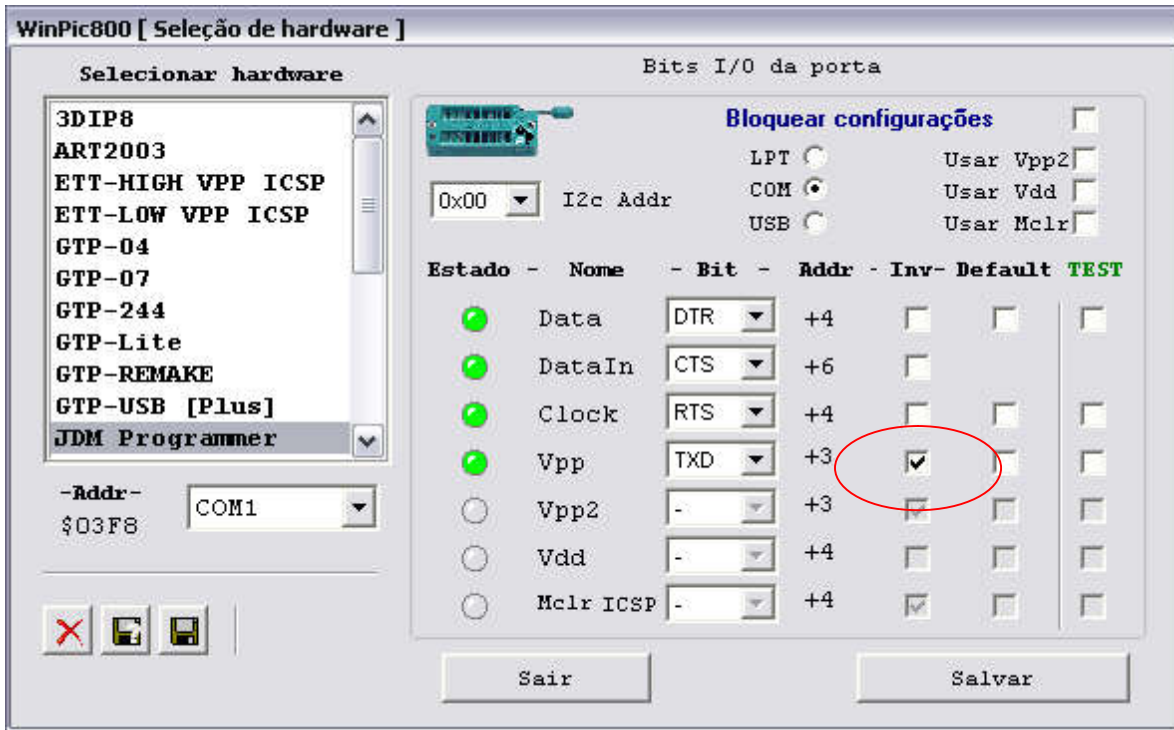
WinPic800 [ Seleção de hardware ]

Selecionar hardware

3DIP8
ART2003
ETT-HIGH VPP ICSP
ETT-LOW VPP ICSP
GTP-04
GTP-07
GTP-244
GTP-Lite
GTP-REMAKE
GTP-USB [Plus]
JDM Programmer

-Addr-
$03F8

COM1

Bits I/O da porta

Bloquear configurações

0x00 I2c Addr

LPT
COM
USB

Usar Vpp2
Usar Vdd
Usar Mclr

| Estado - | Nome | - Bit - | Addr | - Inv- | Default | TEST |
|---|---|---|---|---|---|---|
| | Data | DTR | +4 | | | |
| | DataIn | CTS | +6 | | | |
| | Clock | RTS | +4 | | | |
| | Vpp | TXD | +3 | | | |
| | Vpp2 | - | +3 | | | |
| | Vdd | - | +4 | | | |
| | Mclr ICSP | - | +4 | | | |

Sair

Salvar